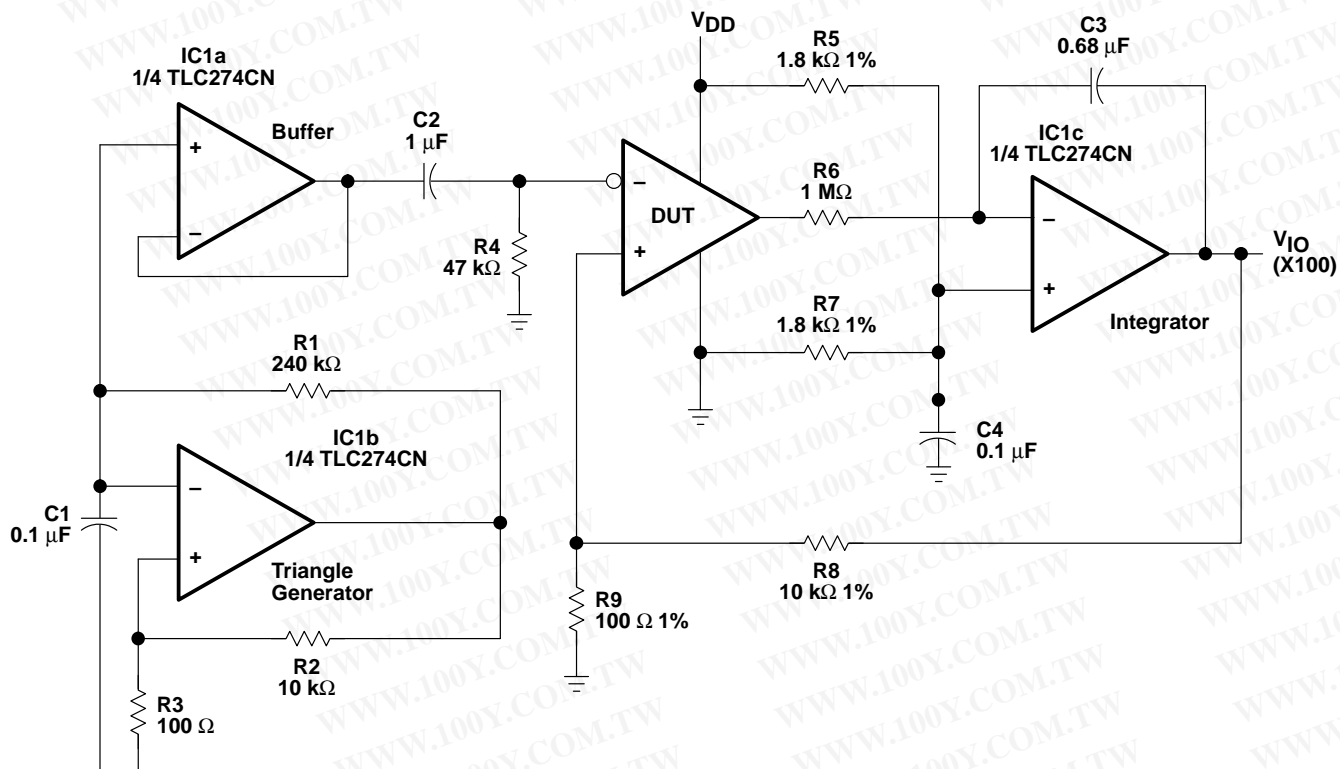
IC1a
1/4 TLC274CN

Buffer

+

–

C2
1 $\mu$F

R4
47 k$\Omega$

$V_{DD}$

–

+

DUT

R5
1.8 k$\Omega$ 1%

R6
1 M$\Omega$

R7
1.8 k$\Omega$ 1%

C3
0.68 $\mu$F

IC1c
1/4 TLC274CN

–

+

Integrator

$V_{IO}$
(X100)

C4
0.1 $\mu$F

R1
240 k$\Omega$

IC1b
1/4 TLC274CN

–

+

Triangle Generator

C1
0.1 $\mu$F

R2
10 k$\Omega$

R3
100 $\Omega$

R9
100 $\Omega$ 1%

R8
10 k$\Omega$ 1%

WWW.100Y.COM.TW